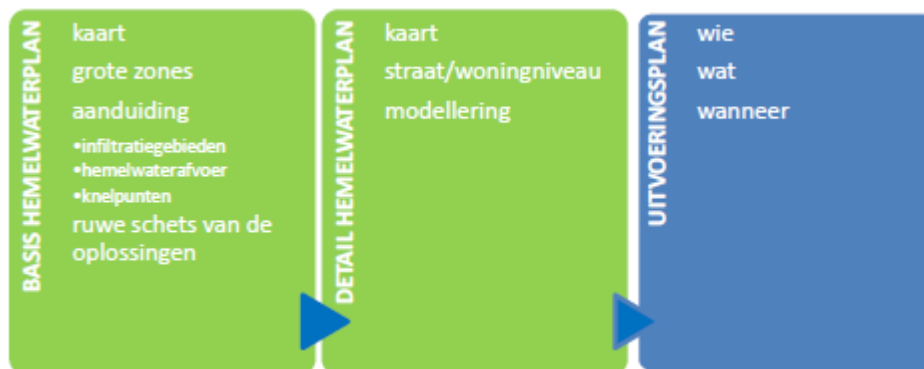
BASIS HEMELWATERPLAN

kaart

grote zones

aanduiding

•infiltratiegebieden
•hemelwaterafvoer
•knelpunten

ruwe schets van de oplossingen

DETAIL HEMELWATERPLAN

kaart

straat/woningniveau

modellering

UITVOERINGSPLAN

wie

wat

wanneer